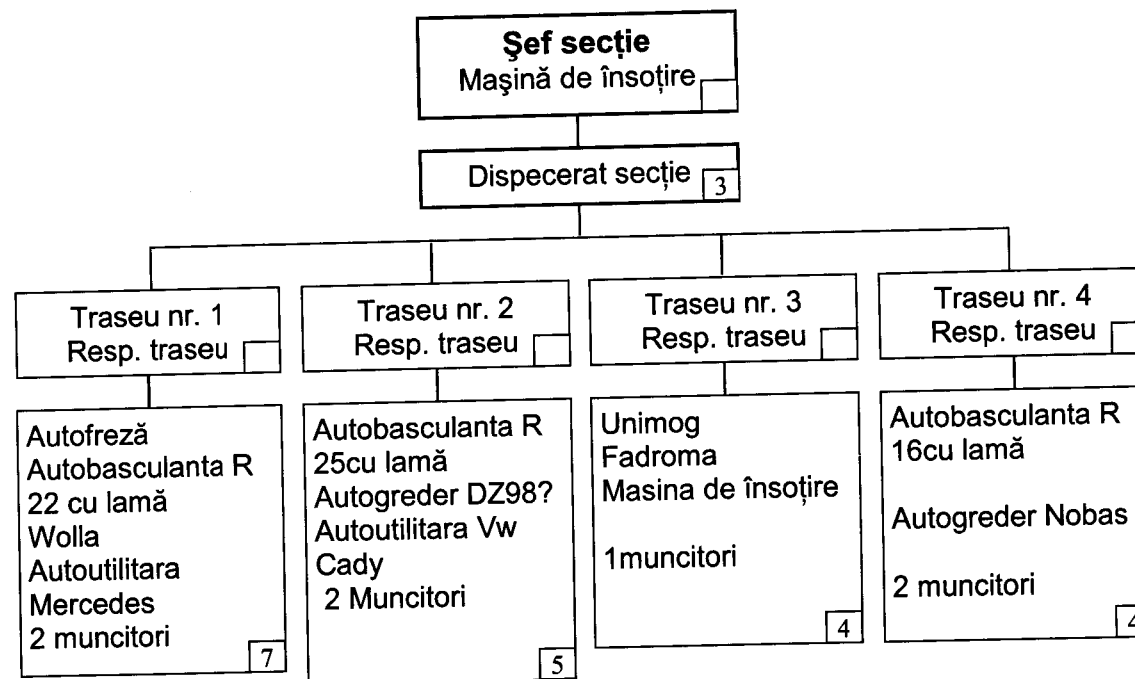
**Şef secţie**
Maşină de însoţire

Dispecerat secţie 3

Traseu nr. 1
Resp. traseu

Autofreză
Autobasculanta R 22 cu lamă
Wolla
Autoutilitara Mercedes
2 muncitori
7

Traseu nr. 2
Resp. traseu

Autobasculanta R 25cu lamă
Autogreder DZ98?
Autoutilitara Vw Cady
2 Muncitori
5

Traseu nr. 3
Resp. traseu

Unimog
Fadroma
Masina de însoţire

1muncitori
4

Traseu nr. 4
Resp. traseu

Autobasculanta R 16cu lamă

Autogreder Nobas

2 muncitori
4